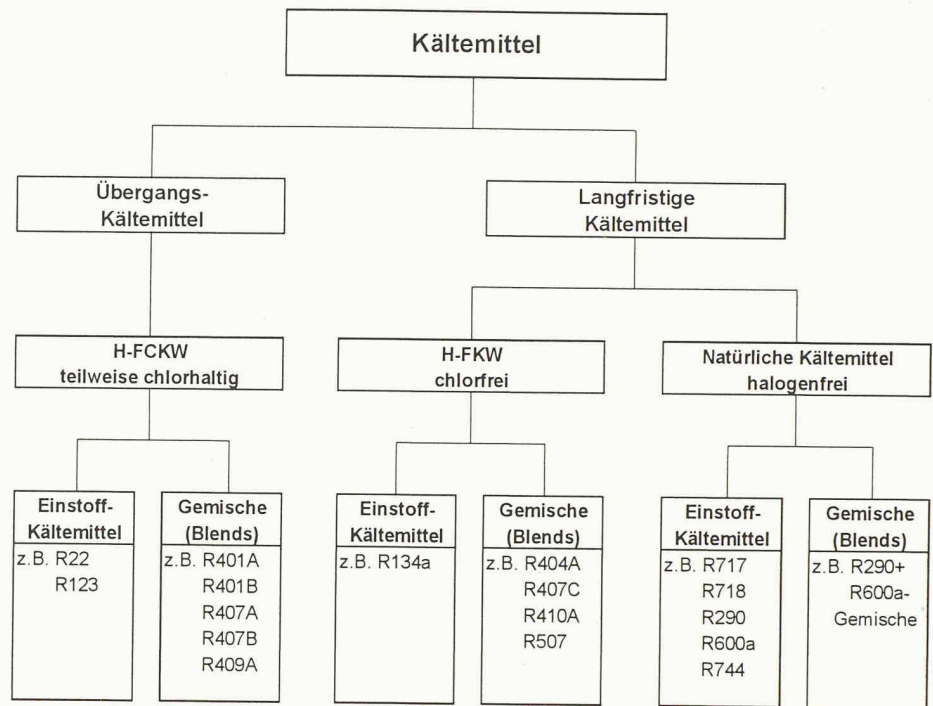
Kältemittel

Übergangs-Kältemittel

Langfristige Kältemittel

H-FCKW teilweise chlorhaltig

H-FKW chlorfrei

Natürliche Kältemittel halogenfrei

Einstoff-Kältemittel
z.B. R22
R123

Gemische (Blends)
z.B. R401A
R401B
R407A
R407B
R409A

Einstoff-Kältemittel
z.B. R134a

Gemische (Blends)
z.B. R404A
R407C
R410A
R507

Einstoff-Kältemittel
z.B. R717
R718
R290
R600a
R744

Gemische (Blends)
z.B. R290+
R600a-Gemische